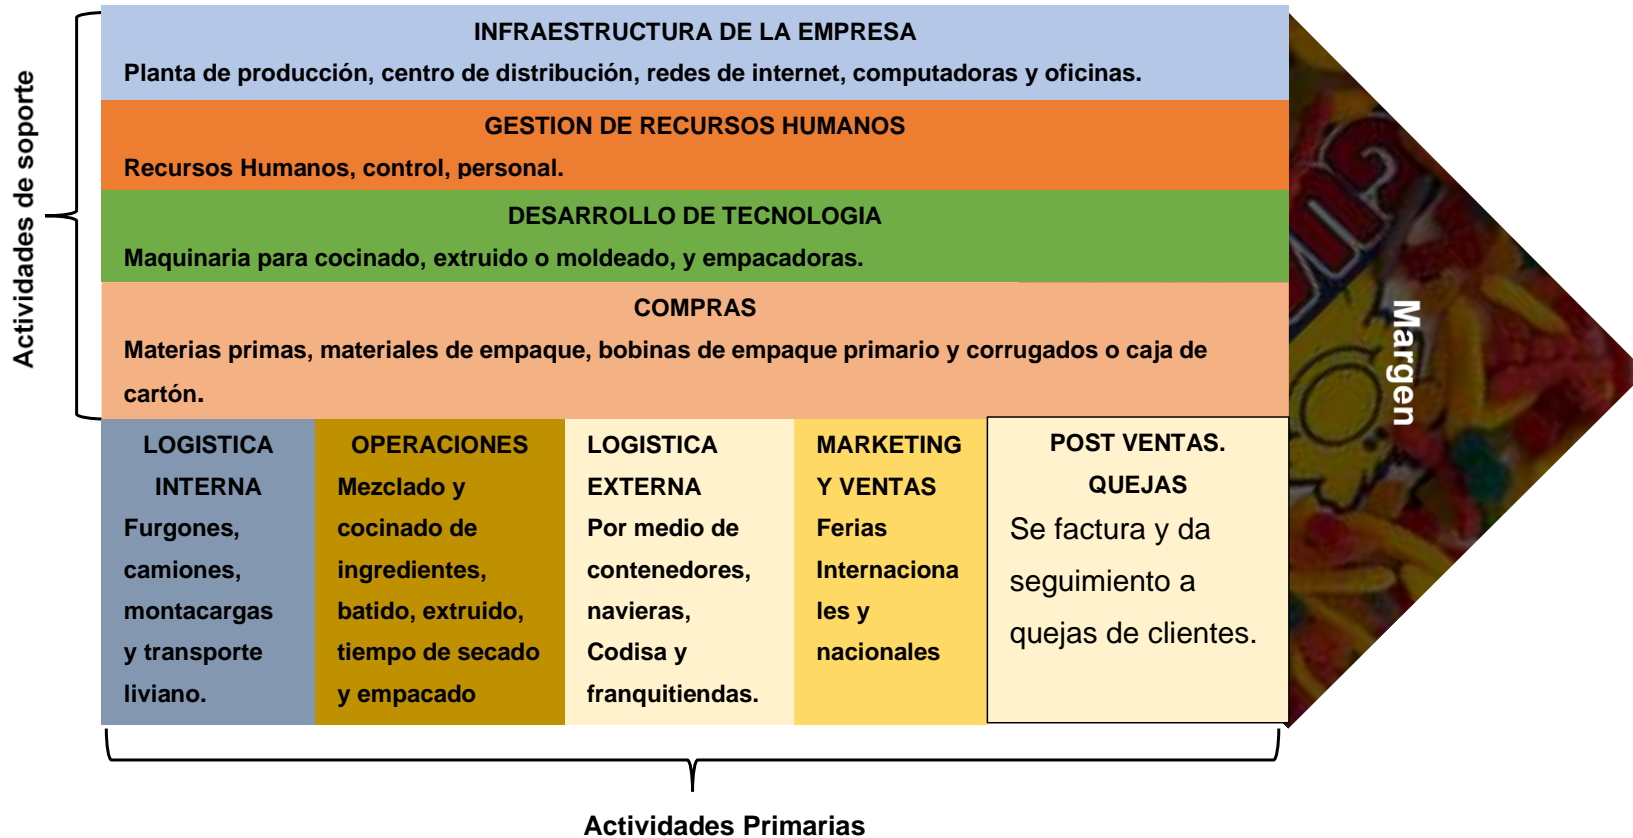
Actividades de soporte

INFRAESTRUCTURA DE LA EMPRESA
Planta de producción, centro de distribución, redes de internet, computadoras y oficinas.

GESTION DE RECURSOS HUMANOS
Recursos Humanos, control, personal.

DESARROLLO DE TECNOLOGIA
Maquinaria para cocinado, extruido o moldeado, y empacadoras.

COMPRAS
Materias primas, materiales de empaque, bobinas de empaque primario y corrugados o caja de cartón.

LOGISTICA INTERNA
Furgones, camiones, montacargas y transporte liviano.

OPERACIONES
Mezclado y cocinado de ingredientes, batido, extruido, tiempo de secado y empacado

LOGISTICA EXTERNA
Por medio de contenedores, navieras, Codisa y franquitiendas.

MARKETING Y VENTAS
Ferias Internacionales y nacionales

POST VENTAS. QUEJAS
Se factura y da seguimiento a quejas de clientes.

Margen

Actividades Primarias